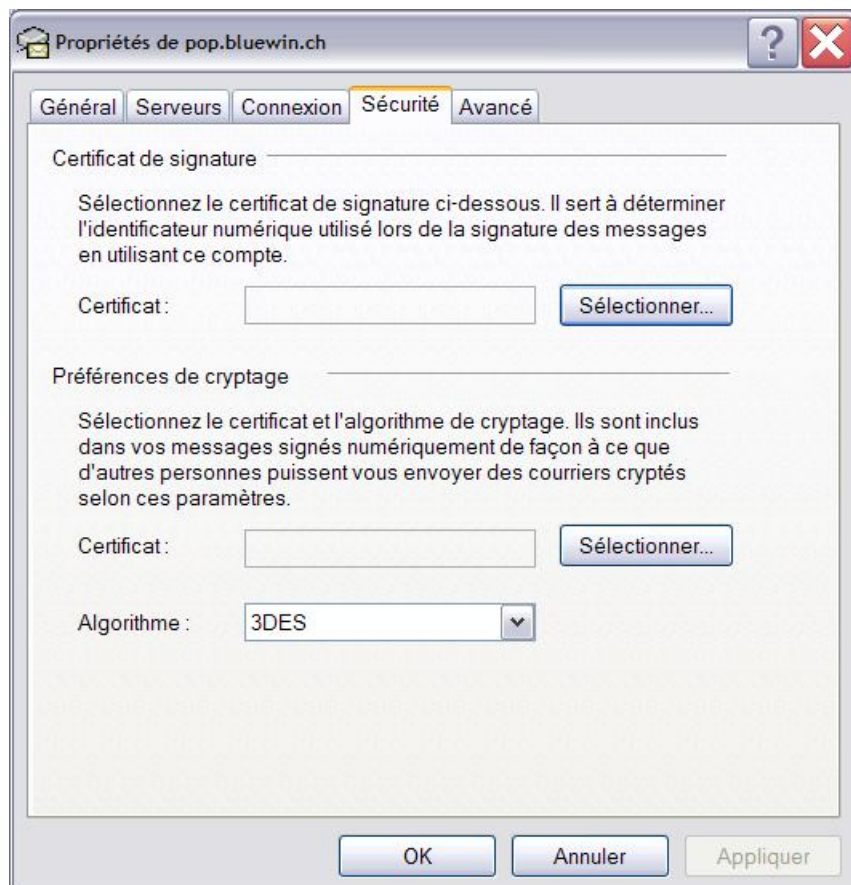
Propriétés de pop.bluewin.ch

?

Général Serveurs Connexion Sécurité Avancé

Certificat de signature

Sélectionnez le certificat de signature ci-dessous. Il sert à déterminer l'identificateur numérique utilisé lors de la signature des messages en utilisant ce compte.

Certificat : Sélectionner...

Préférences de cryptage

Sélectionnez le certificat et l'algorithme de cryptage. Ils sont inclus dans vos messages signés numériquement de façon à ce que d'autres personnes puissent vous envoyer des courriers cryptés selon ces paramètres.

Certificat : Sélectionner...

Algorithme : 3DES

OK Annuler Appliquer